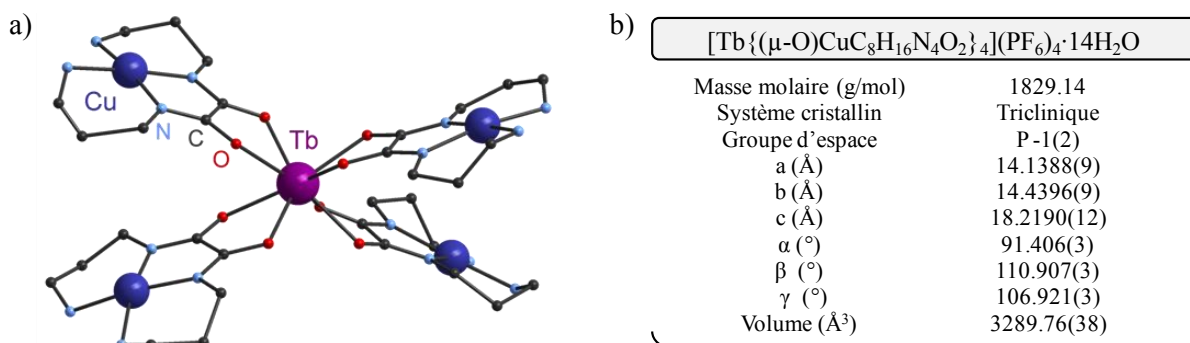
a)

Cu

N

C

O

Tb

b)

$[Tb\{(\mu\text{-}O)CuC_8H_{16}N_4O_2\}_4](PF_6)_4\cdot 14H_2O$

| | |
|---|---|
| Masse molaire (g/mol) | 1829.14 |
| Système cristallin | Triclinique |
| Groupe d'espace | P -1(2) |
| a (Å) | 14.1388(9) |
| b (Å) | 14.4396(9) |
| c (Å) | 18.2190(12) |
| α (°) | 91.406(3) |
| β (°) | 110.907(3) |
| γ (°) | 106.921(3) |
| Volume (Å$^3$) | 3289.76(38) |